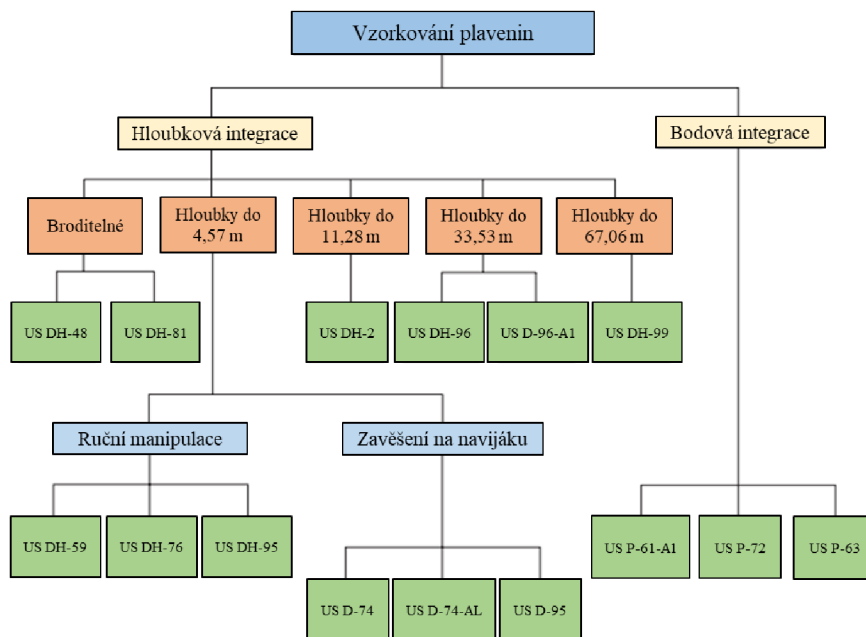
Vzorkování plavenin

Hloubková integrace

Bodová integrace

Broditelné

Hloubky do 4,57 m

Hloubky do 11,28 m

Hloubky do 33,53 m

Hloubky do 67,06 m

US DH-48

US DH-81

US DH-2

US DH-96

US D-96-A1

US DH-99

Ruční manipulace

Zavěšení na navijáku

US DH-59

US DH-76

US DH-95

US D-74

US D-74-AL

US D-95

US P-61-A1

US P-72

US P-63